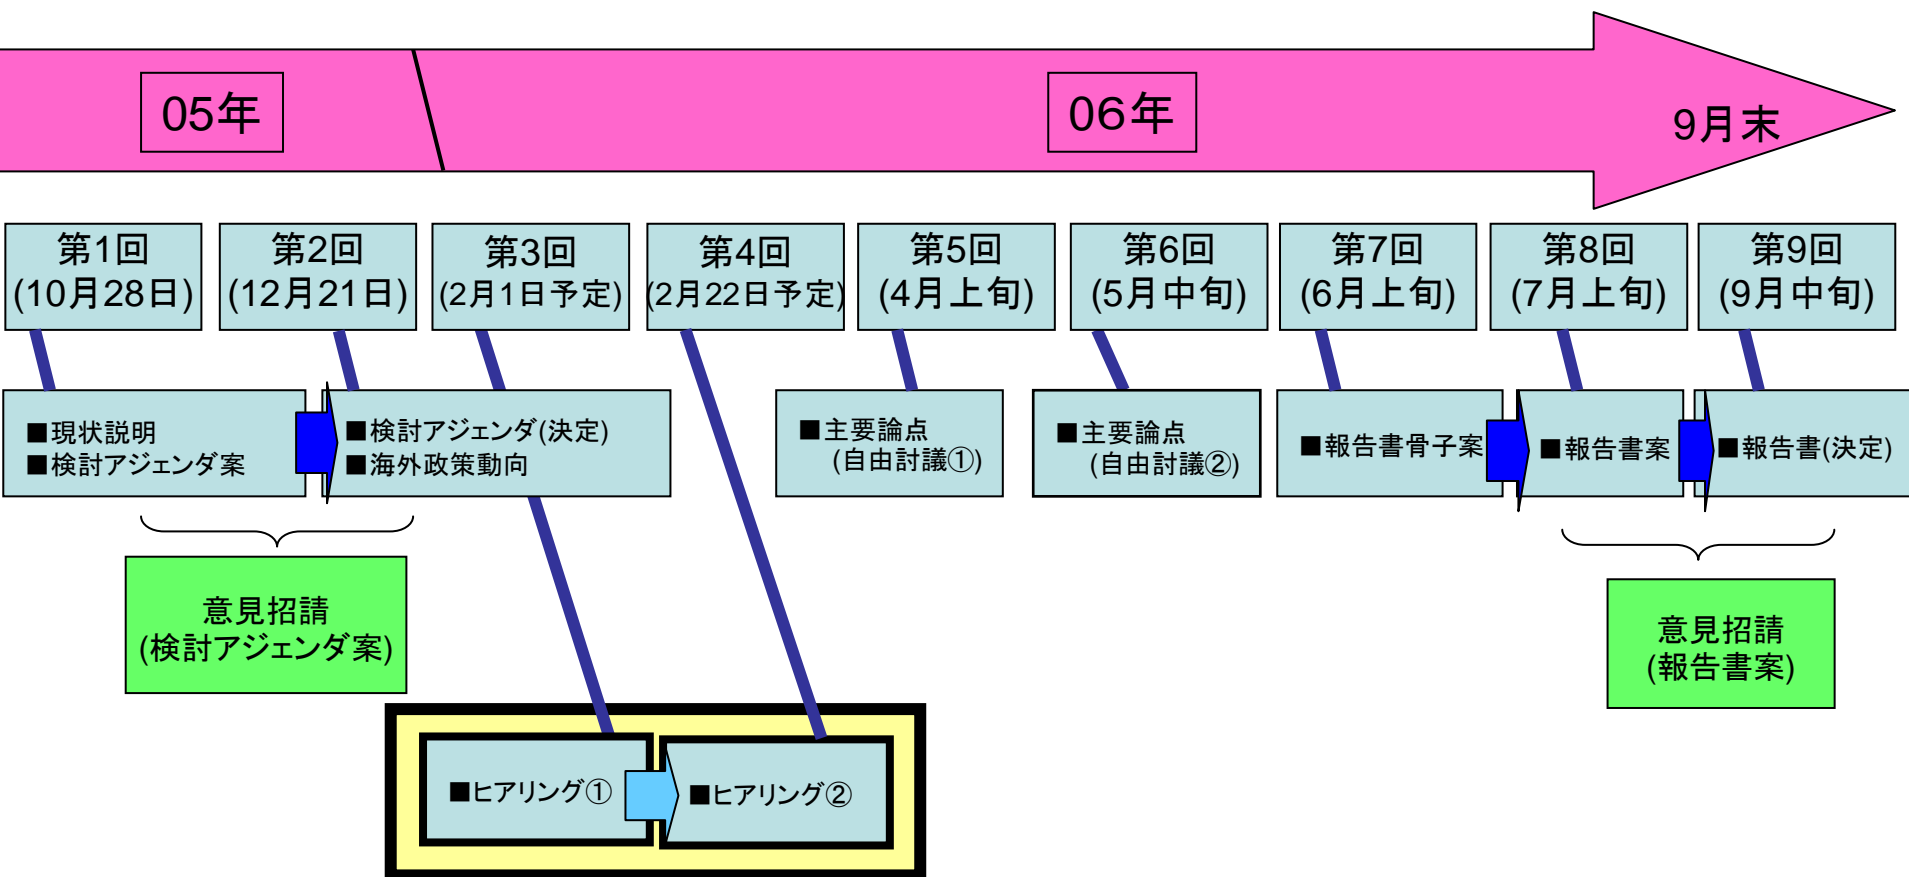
05年

06年

9月末

第1回 (10月28日)

第2回 (12月21日)

第3回 (2月1日予定)

第4回 (2月22日予定)

第5回 (4月上旬)

第6回 (5月中旬)

第7回 (6月上旬)

第8回 (7月上旬)

第9回 (9月中旬)

■現状説明
■検討アジェンダ案

■検討アジェンダ(決定)
■海外政策動向

■主要論点 (自由討議①)

■主要論点 (自由討議②)

■報告書骨子案

■報告書案

■報告書(決定)

意見招請 (検討アジェンダ案)

意見招請 (報告書案)

■ヒアリング①

■ヒアリング②